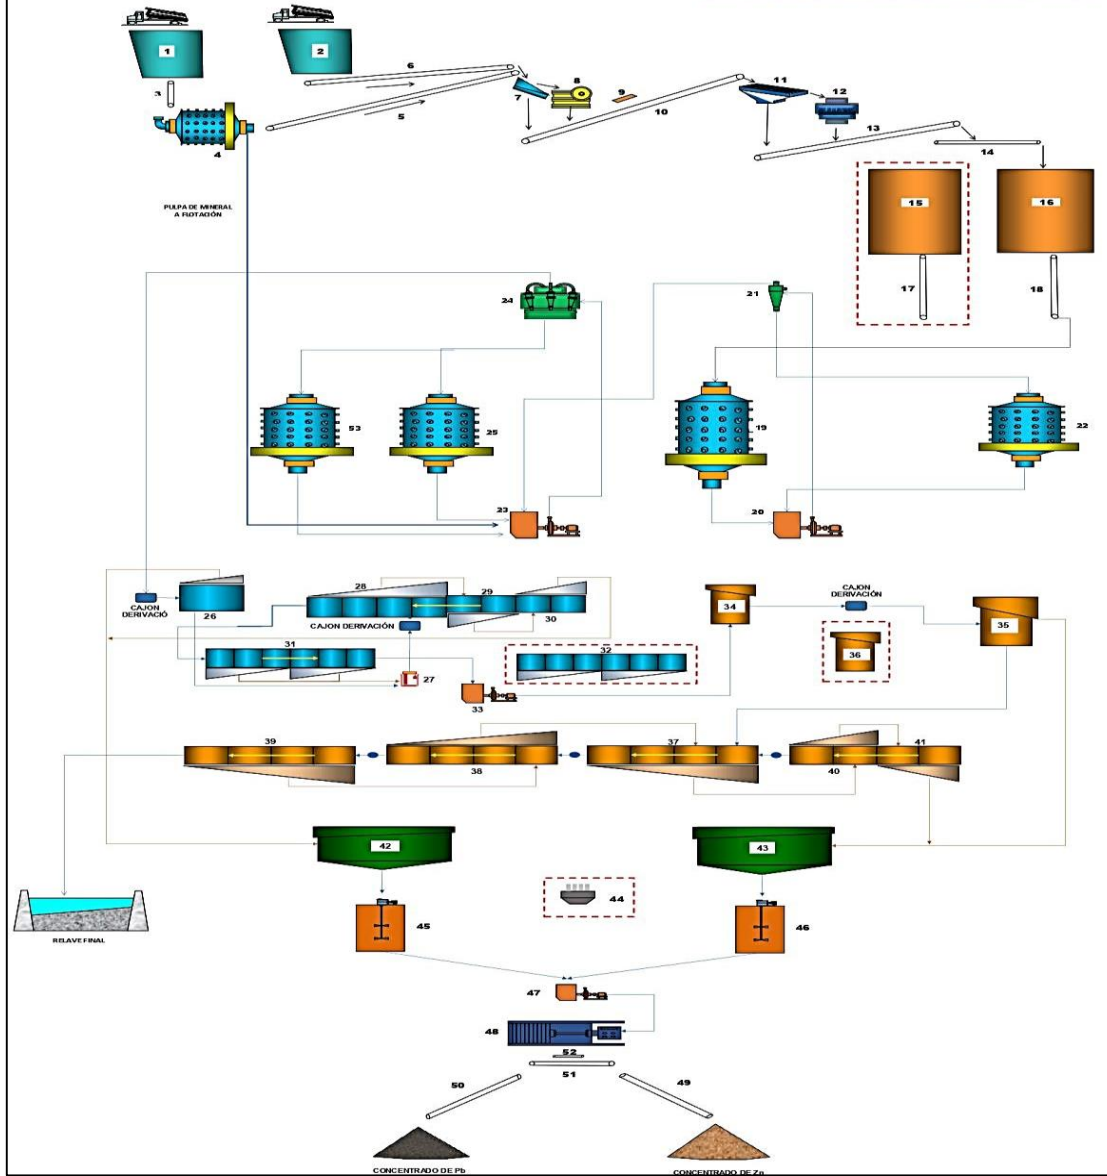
1
2
3
4
5
6
7
8
9
10
11
12
13
14
15
16
17
18
PULPA DE MINERAL A FLOTACIÓN
24
21
53
25
19
22
23
20
CAJON DERIVACIÓ
26
28
29
30
CAJON DERIVACIÓN
31
27
32
33
34
CAJON DERIVACIÓN
36
35
39
38
37
41
40
42
43
44
RELAVE FINAL
45
46
47
48
52
51
50
49
CONCENTRADO DE Pb
CONCENTRADO DE Zn